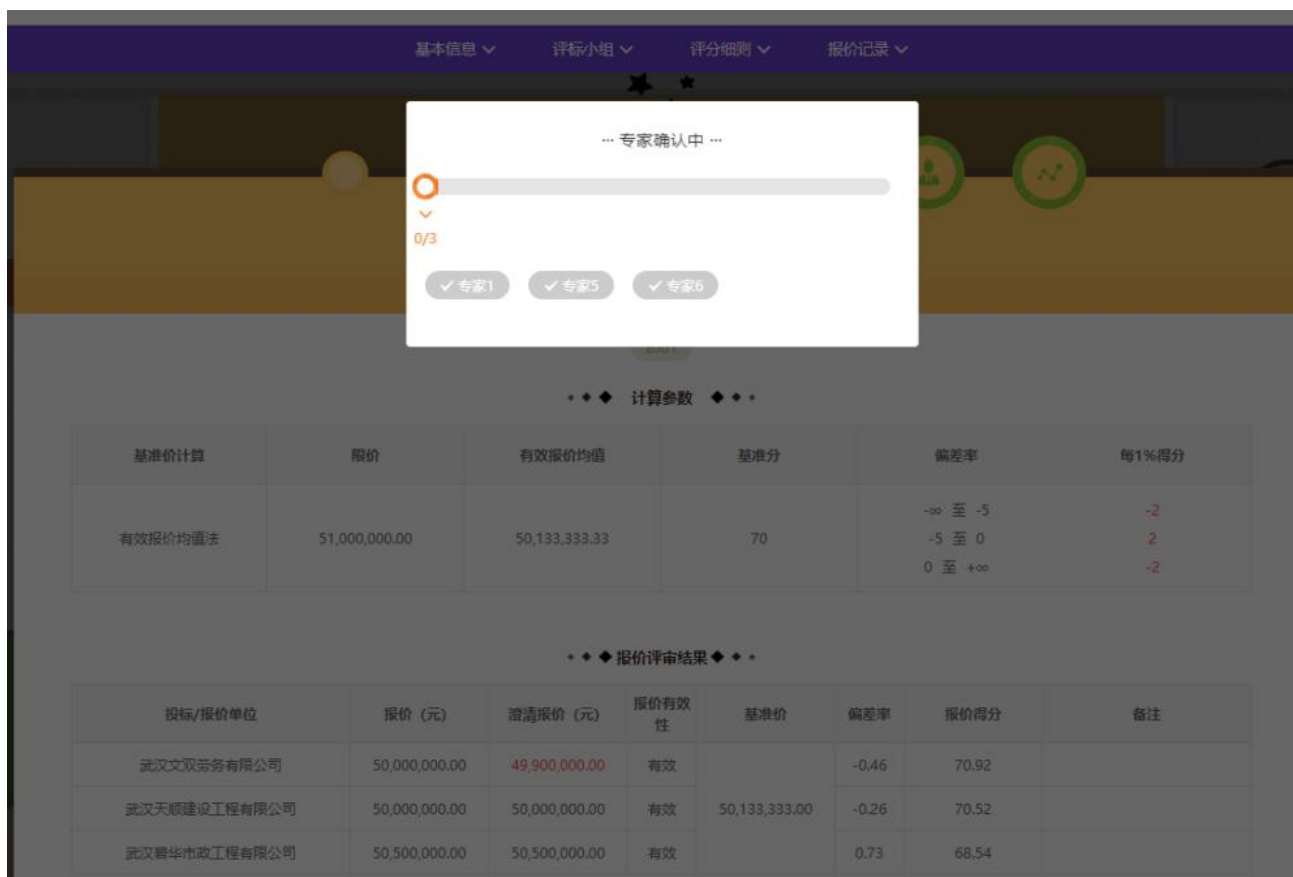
基本信息 ∨　评标小组 ∨　评分细则 ∨　报价记录 ∨

··· 专家确认中 ···

0/3

✓ 专家1　✓ 专家5　✓ 专家6

◆◆◆ 计算参数 ◆◆◆

| 基准价计算 | 限价 | 有效报价均值 | 基准分 | 偏差率 | 每1%得分 |
|---|---|---|---|---|---|
| 有效报价均值法 | 51,000,000.00 | 50,133,333.33 | 70 | -∞ 至 -5<br>-5 至 0<br>0 至 +∞ | -2<br>2<br>-2 |

◆◆◆ 报价评审结果 ◆◆◆

| 投标/报价单位 | 报价（元） | 澄清报价（元） | 报价有效性 | 基准价 | 偏差率 | 报价得分 | 备注 |
|---|---|---|---|---|---|---|---|
| 武汉文双劳务有限公司 | 50,000,000.00 | 49,900,000.00 | 有效 | 50,133,333.00 | -0.46 | 70.92 | |
| 武汉天顺建设工程有限公司 | 50,000,000.00 | 50,000,000.00 | 有效 | | -0.26 | 70.52 | |
| 武汉碧华市政工程有限公司 | 50,500,000.00 | 50,500,000.00 | 有效 | | 0.73 | 68.54 | |